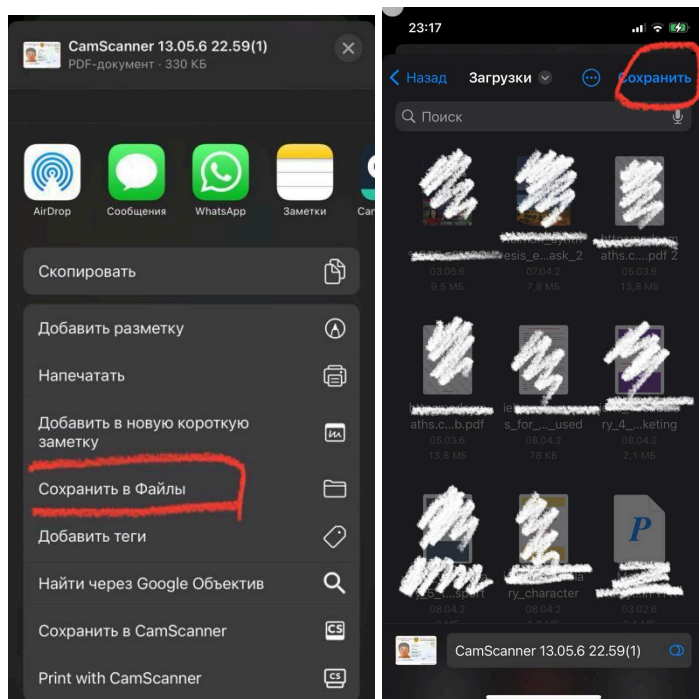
CamScanner 13.05.6 22.59(1)
PDF-документ · 330 КБ

AirDrop
Сообщения
WhatsApp
Заметки
Ca

Скопировать

Добавить разметку
Напечатать
Добавить в новую короткую заметку
Сохранить в Файлы
Добавить теги
Найти через Google Объектив
Сохранить в CamScanner
Print with CamScanner

23:17

Назад
Загрузки
Сохранить

Поиск

03.05.6
9,5 МБ

esis_e...ask_2
07.04.2
7,8 МБ

aths.c....pdf 2
13.05.6
13,6 МБ

aths.c...b.pdf
05.03.6
13,8 МБ

s_for_...used
08.04.2
78 КБ

ry_4_...keting
08.04.2
2,1 МБ

08.04.2

ry_character
08.04.2

P
03.02.6

CamScanner 13.05.6 22.59(1)